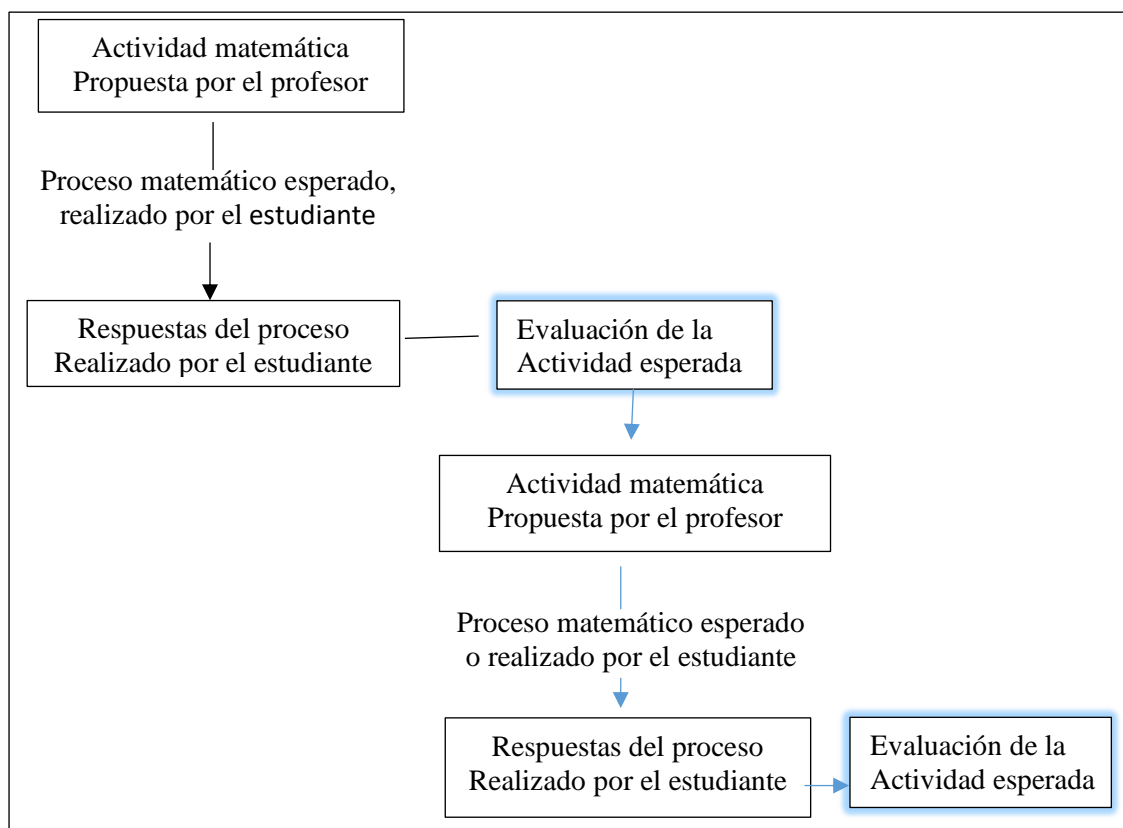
Actividad matemática
Propuesta por el profesor

Proceso matemático esperado, realizado por el estudiante

Respuestas del proceso
Realizado por el estudiante

Evaluación de la
Actividad esperada

Actividad matemática
Propuesta por el profesor

Proceso matemático esperado o realizado por el estudiante

Respuestas del proceso
Realizado por el estudiante

Evaluación de la
Actividad esperada